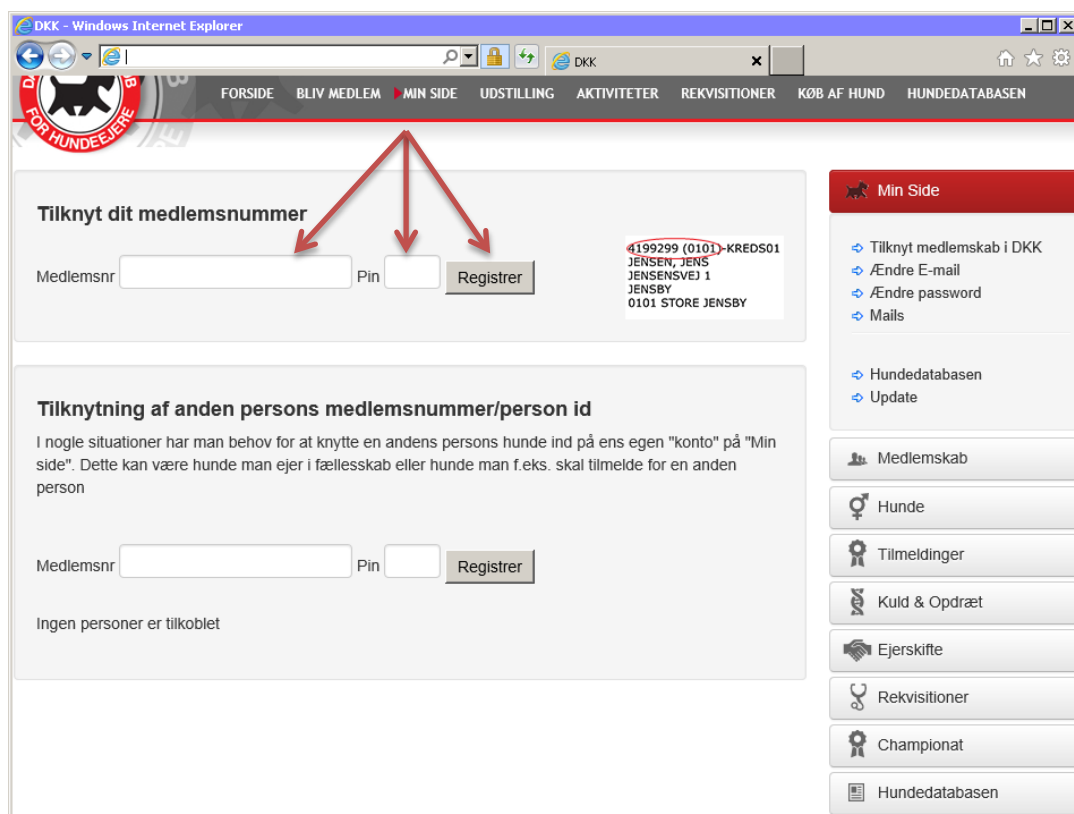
DKK - Windows Internet Explorer

DKK

FOR HUNDEEJERE

FORSIDE BLIV MEDLEM MIN SIDE UDSTILLING AKTIVITETER REKVISITIONER KØB AF HUND HUNDEDATABASEN

Tilknyt dit medlemsnummer

Medlemsnr Pin Registrer

4199299 (0101)-KREDS01
JENSEN, JENS
JENSENSVEJ 1
JENSBY
0101 STORE JENSBY

Tilknytning af anden persons medlemsnummer/person id

I nogle situationer har man behov for at knytte en andens persons hunde ind på ens egen "konto" på "Min side". Dette kan være hunde man ejer i fællesskab eller hunde man f.eks. skal tilmelde for en anden person

Medlemsnr Pin Registrer

Ingen personer er tilkoblet

Min Side

Tilknyt medlemskab i DKK
Ændre E-mail
Ændre password
Mails

Hundedatabasen
Update

Medlemskab
Hunde
Tilmeldinger
Kuld & Opdræt
Ejerskifte
Rekvisitioner
Championat
Hundedatabasen